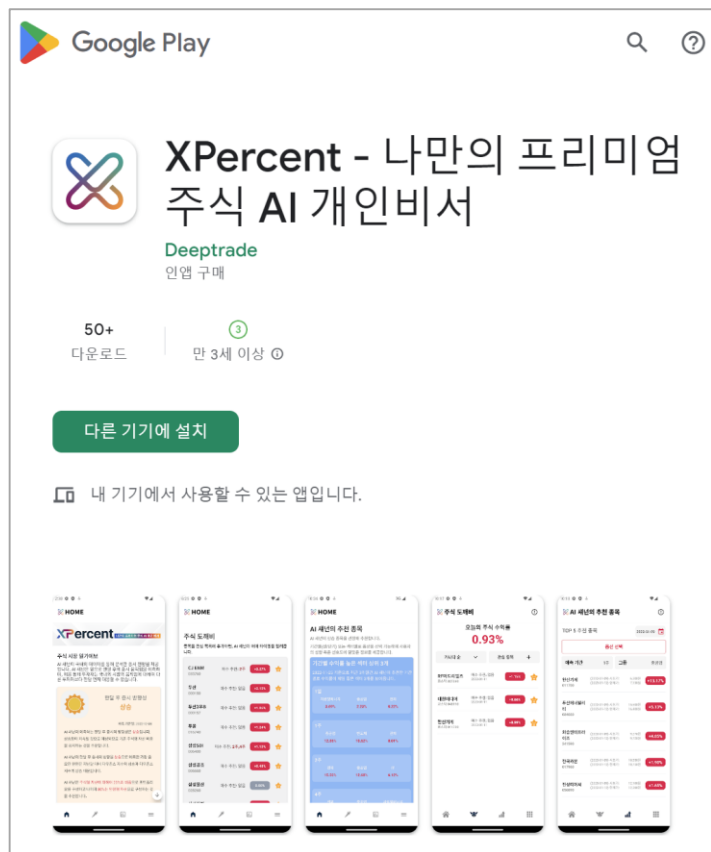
Google Play

XPercent - 나만의 프리미엄 주식 AI 개인비서

Deeptrade

인앱 구매

50+
다운로드

3
만 3세 이상

다른 기기에 설치

내 기기에서 사용할 수 있는 앱입니다.

HOME

XPercent

주식 도제비

HOME

AI 세넌의 추천 종목

주식 도제비

0.93%

AI 세넌의 추천 종목

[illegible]